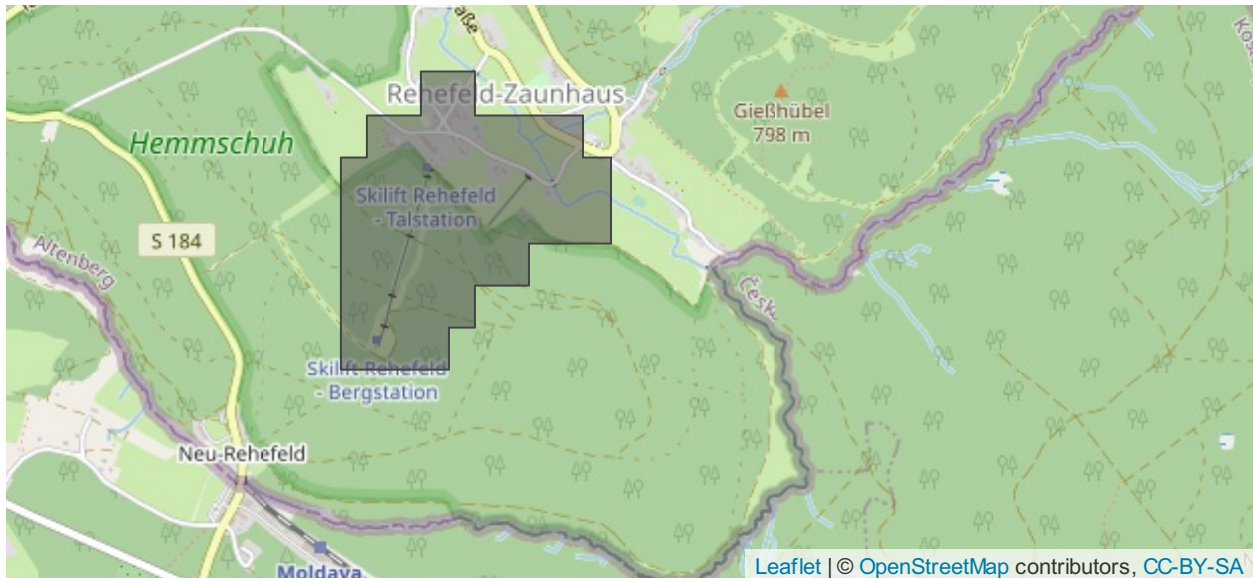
aße

Rehefeld-Zaunhaus

Gießhübel
798 m

Hemmschuh

Skilift Rehefeld
- Talstation

S 184

Altenberg

Česk

Skilift Rehefeld
- Bergstation

Neu-Rehefeld

Moldava

Kos

Leaflet | © OpenStreetMap contributors, CC-BY-SA